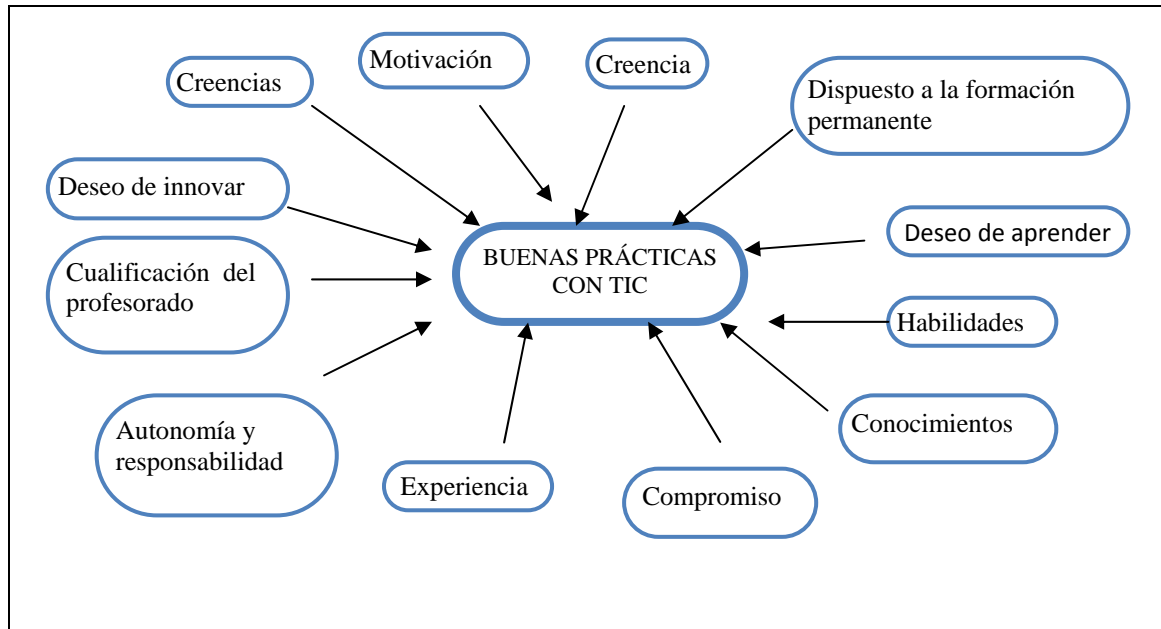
Creencias

Motivación

Creencia

Dispuesto a la formación permanente

Deseo de innovar

BUENAS PRÁCTICAS CON TIC

Deseo de aprender

Cualificación del profesorado

Habilidades

Autonomía y responsabilidad

Experiencia

Compromiso

Conocimientos